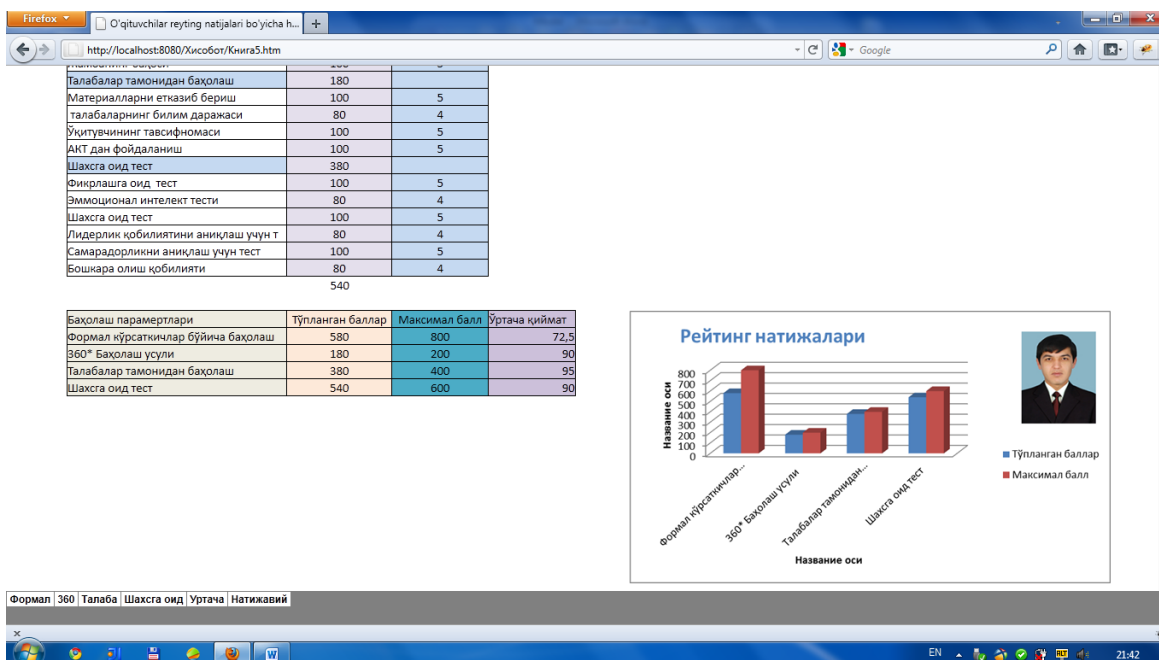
Firefox
O'qituvchilar reyting natijalari bo'yicha h...
+
http://localhost:8080/Хисобот/Книга5.htm
Google

| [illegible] | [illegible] | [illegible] |
|---|---|---|
| Талабалар тамонидан баҳолаш | 180 | |
| Материалларни етказиб бериш | 100 | 5 |
| талабаларнинг билим даражаси | 80 | 4 |
| Ўқитувчининг тавсифномаси | 100 | 5 |
| АКТ дан фойдаланиш | 100 | 5 |
| Шахсга оид тест | 380 | |
| Фикрлашга оид тест | 100 | 5 |
| Эммоционал интелект тести | 80 | 4 |
| Шахсга оид тест | 100 | 5 |
| Лидерлик қобилиятини аниқлаш учун т | 80 | 4 |
| Самарадорликни аниқлаш учун тест | 100 | 5 |
| Бошкара олиш қобилияти | 80 | 4 |
| | 540 | |

| Баҳолаш параметрлари | Тўпланган баллар | Максимал балл | Ўртача қиймат |
|---|---|---|---|
| Формал кўрсаткичлар бўйича баҳолаш | 580 | 800 | 72,5 |
| 360* Баҳолаш усули | 180 | 200 | 90 |
| Талабалар тамонидан баҳолаш | 380 | 400 | 95 |
| Шахсга оид тест | 540 | 600 | 90 |

Рейтинг натижалари
Название оси
800
700
600
500
400
300
200
100
0
Формал кўрсаткичлар...
360* Баҳолаш усули
Талабалар тамонидан...
Шахсга оид тест
Название оси
Тўпланган баллар
Максимал балл

Формал | 360 | Талаба | Шахсга оид | Уртача | Натижавий

EN 21:42